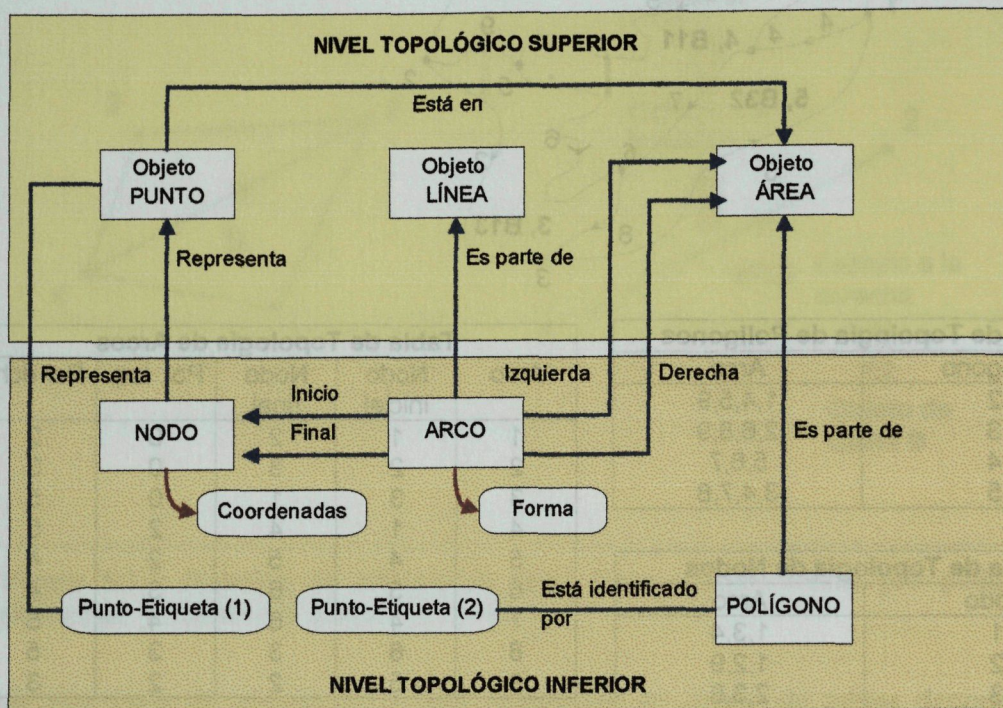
NIVEL TOPOLÓGICO SUPERIOR

Está en

Objeto PUNTO

Objeto LÍNEA

Objeto ÁREA

Representa

Es parte de

Representa

Inicio

Final

Izquierda

Derecha

NODO

ARCO

Es parte de

Coordenadas

Forma

Punto-Etiqueta (1)

Punto-Etiqueta (2)

Está identificado por

POLÍGONO

NIVEL TOPOLÓGICO INFERIOR